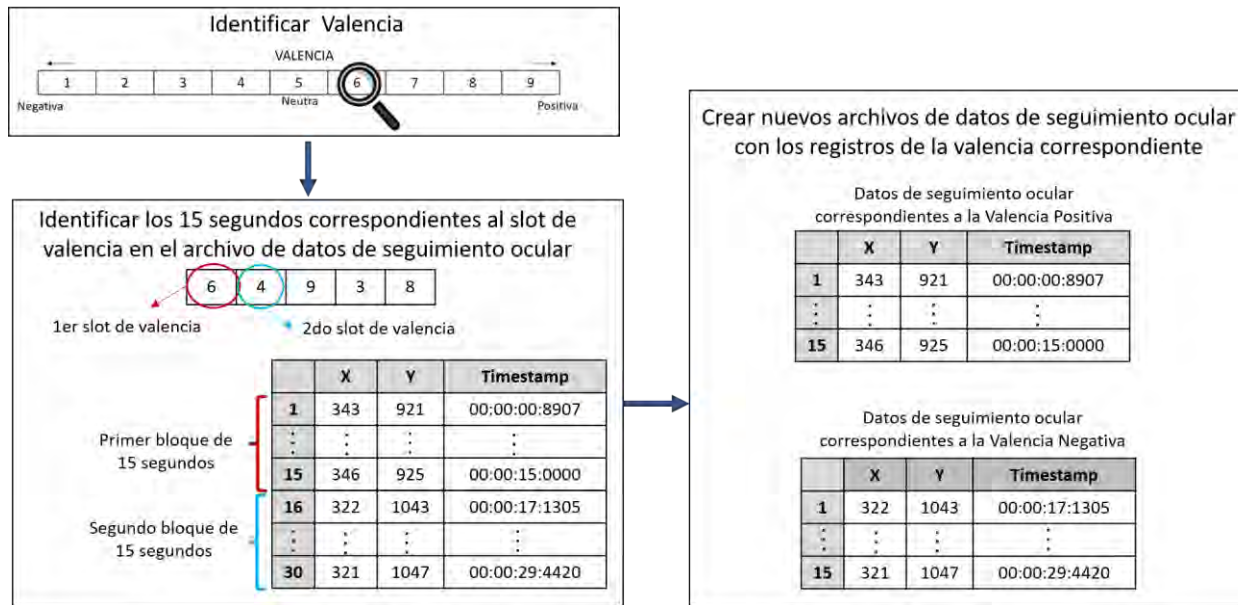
Identificar Valencia

VALENCIA

| 1 | 2 | 3 | 4 | 5 | 6 | 7 | 8 | 9 |
|---|---|---|---|---|---|---|---|---|

Negativa Neutra Positiva

Identificar los 15 segundos correspondientes al slot de valencia en el archivo de datos de seguimiento ocular

| 6 | 4 | 9 | 3 | 8 |
|---|---|---|---|---|

1er slot de valencia

2do slot de valencia

Primer bloque de 15 segundos

Segundo bloque de 15 segundos

| | X | Y | Timestamp |
|---|---|---|---|
| 1 | 343 | 921 | 00:00:00:8907 |
| ⋮ | ⋮ | ⋮ | ⋮ |
| 15 | 346 | 925 | 00:00:15:0000 |
| 16 | 322 | 1043 | 00:00:17:1305 |
| ⋮ | ⋮ | ⋮ | ⋮ |
| 30 | 321 | 1047 | 00:00:29:4420 |

Crear nuevos archivos de datos de seguimiento ocular con los registros de la valencia correspondiente

Datos de seguimiento ocular correspondientes a la Valencia Positiva

| | X | Y | Timestamp |
|---|---|---|---|
| 1 | 343 | 921 | 00:00:00:8907 |
| ⋮ | ⋮ | ⋮ | ⋮ |
| 15 | 346 | 925 | 00:00:15:0000 |

Datos de seguimiento ocular correspondientes a la Valencia Negativa

| | X | Y | Timestamp |
|---|---|---|---|
| 1 | 322 | 1043 | 00:00:17:1305 |
| ⋮ | ⋮ | ⋮ | ⋮ |
| 15 | 321 | 1047 | 00:00:29:4420 |